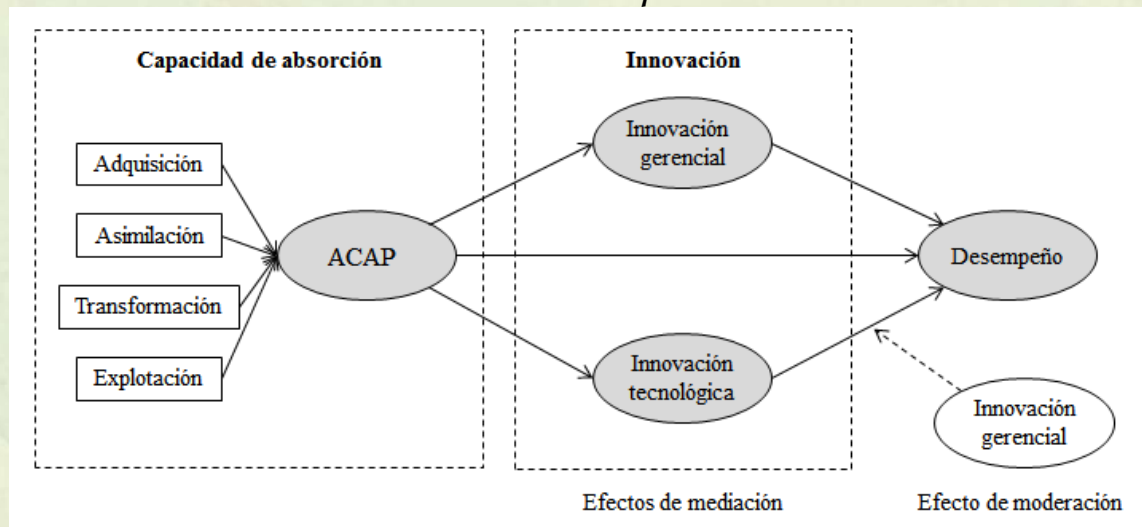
Capacidad de absorción

Adquisición

Asimilación

Transformación

Explotación

ACAP

Innovación

Innovación gerencial

Innovación tecnológica

Desempeño

Innovación gerencial

Efectos de mediación

Efecto de moderación